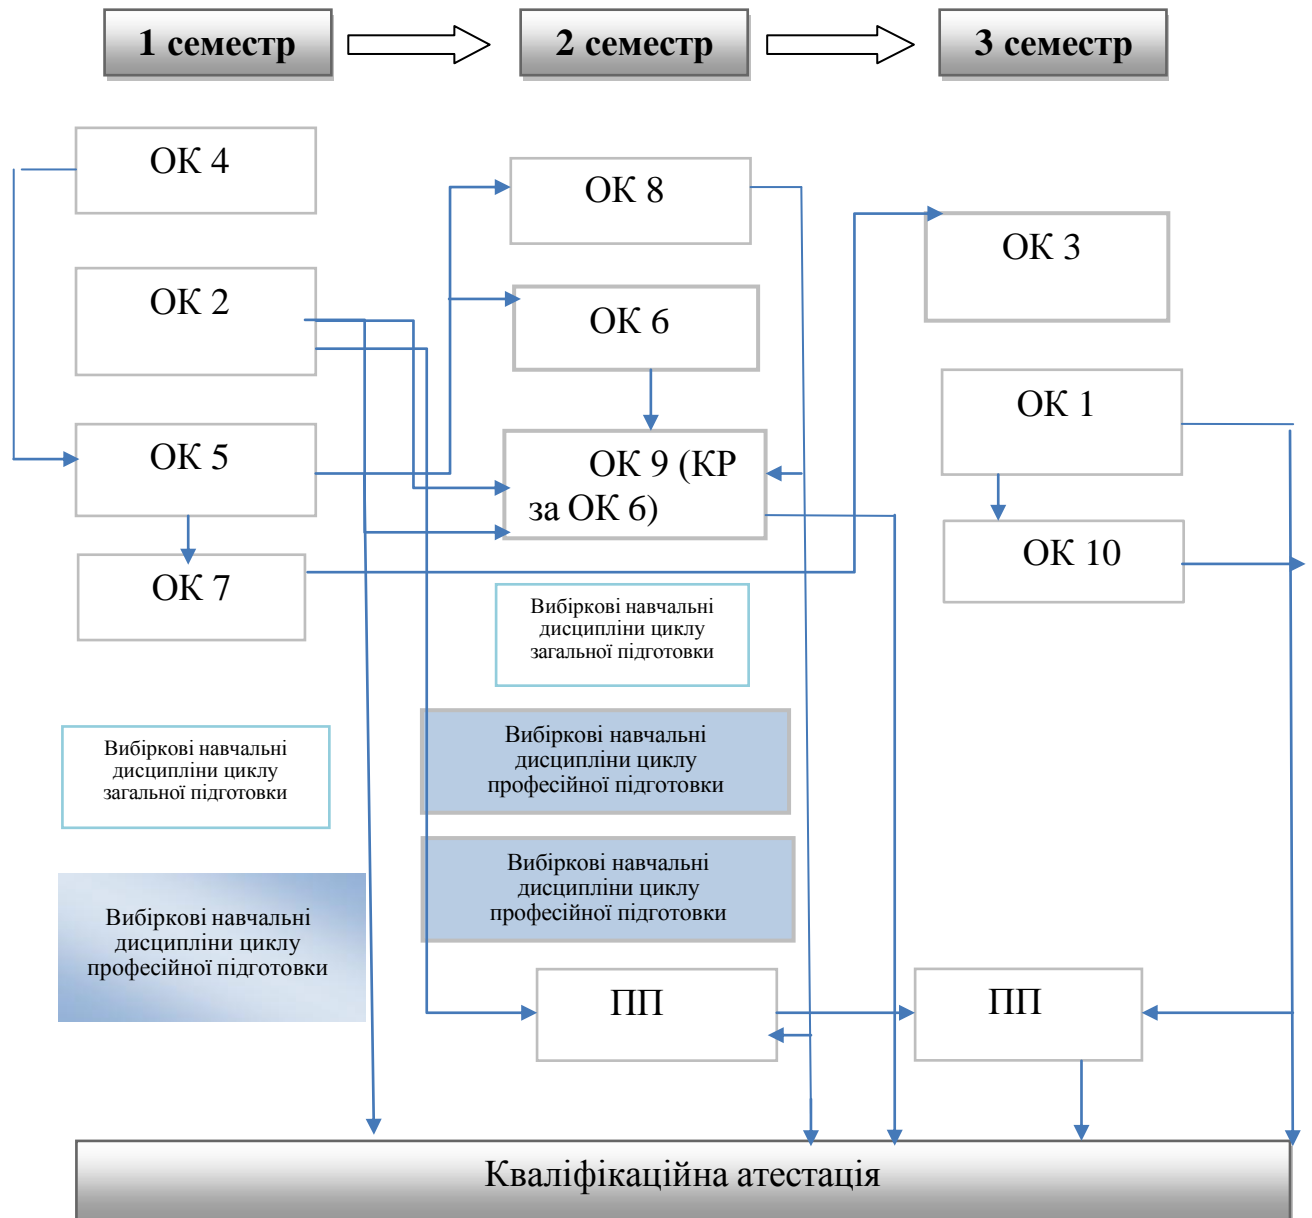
1 семестр

2 семестр

3 семестр

ОК 4

ОК 2

ОК 5

ОК 7

ОК 8

ОК 6

ОК 9 (КР за ОК 6)

ОК 3

ОК 1

ОК 10

Вибіркові навчальні дисципліни циклу загальної підготовки

Вибіркові навчальні дисципліни циклу загальної підготовки

Вибіркові навчальні дисципліни циклу професійної підготовки

Вибіркові навчальні дисципліни циклу професійної підготовки

Вибіркові навчальні дисципліни циклу професійної підготовки

ПП

ПП

Кваліфікаційна атестація